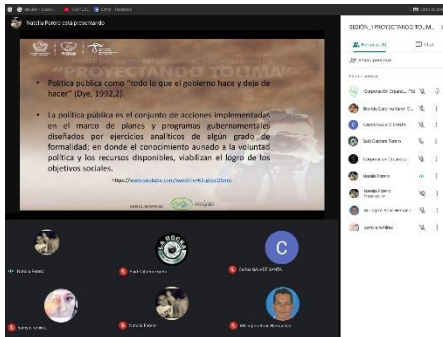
Natalia Forero está presentando

"PROYECTANDO TOLIMA"

• Política pública como "todo lo que el gobierno hace y deja de hacer" (Dye, 1992,2).

• La política pública es el conjunto de acciones implementadas en el marco de planes y programas gubernamentales diseñados por ejercicios analíticos de algún grado de formalidad; en donde el conocimiento aunado a la voluntad política y los recursos disponibles, viabilizan el logro de los objetivos sociales.

*https://www.youtube.com/watch?v=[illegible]

Natalia Forero

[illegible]

C

Corporación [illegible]

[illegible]

Natalia Forero

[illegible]

SESIÓN_1 PROYECTANDO TOLIM...

Personas

Chat

Agregar personas

Corporación Ciudada...

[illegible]

Corporación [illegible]

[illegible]

Corporación Ciudada...

Natalia Forero

Natalia Forero

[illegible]

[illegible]